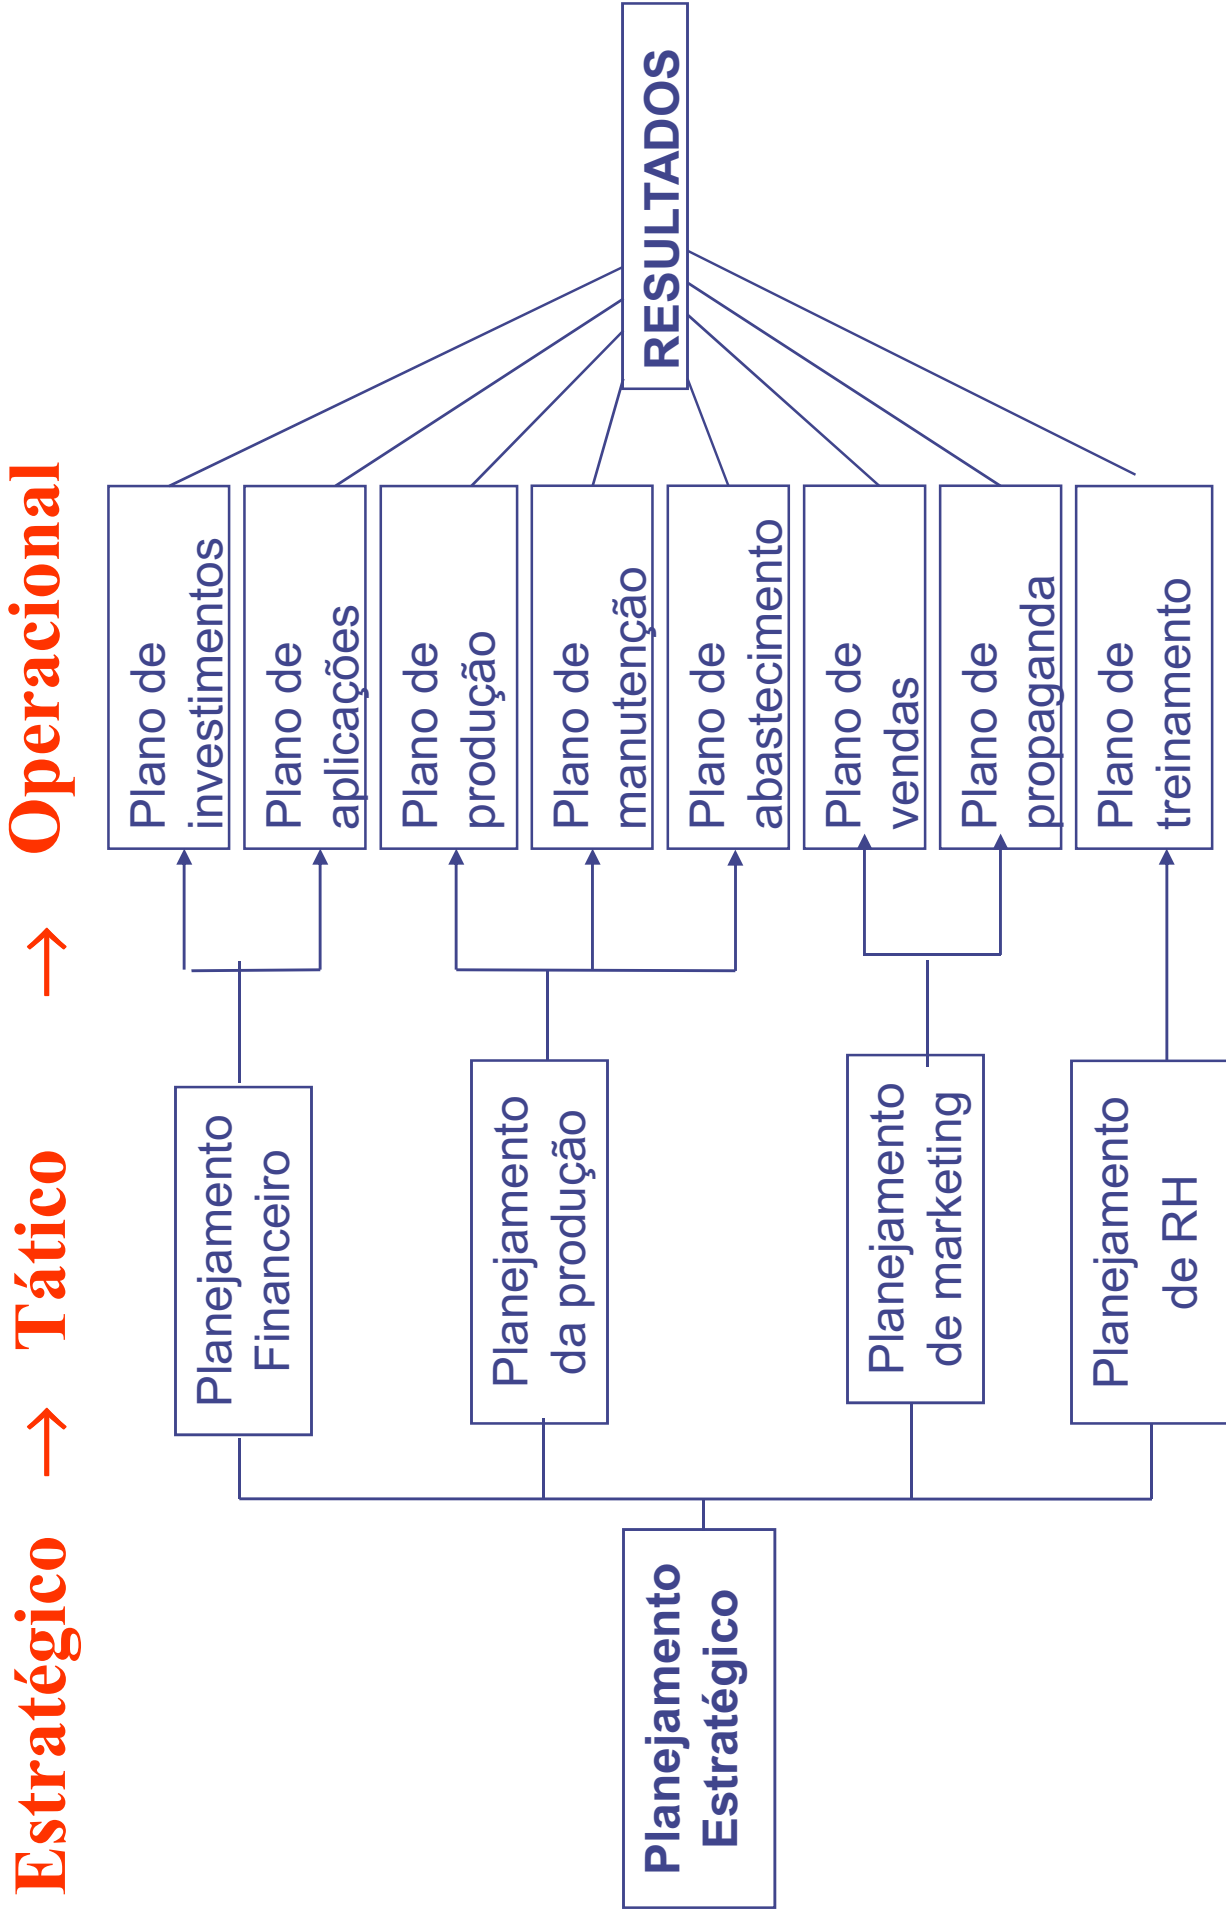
Estratégico → Tático → Operacional

Planejamento Estratégico

Planejamento Financeiro

Planejamento da produção

Planejamento de marketing

Planejamento de RH

Plano de investimentos

Plano de aplicações

Plano de produção

Plano de manutenção

Plano de abastecimento

Plano de vendas

Plano de propaganda

Plano de treinamento

RESULTADOS